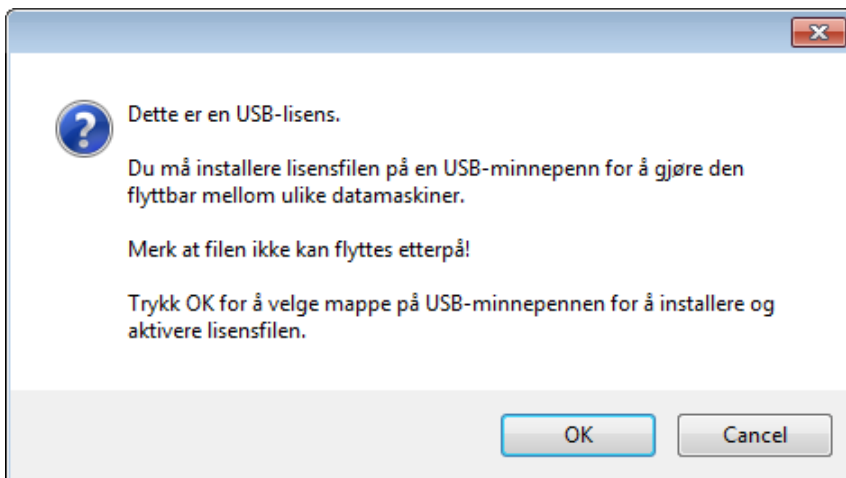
Dette er en USB-lisens.

Du må installere lisensfilen på en USB-minnepenn for å gjøre den flyttbar mellom ulike datamaskiner.

Merk at filen ikke kan flyttes etterpå!

Trykk OK for å velge mappe på USB-minnepennen for å installere og aktivere lisensfilen.

OK
Cancel